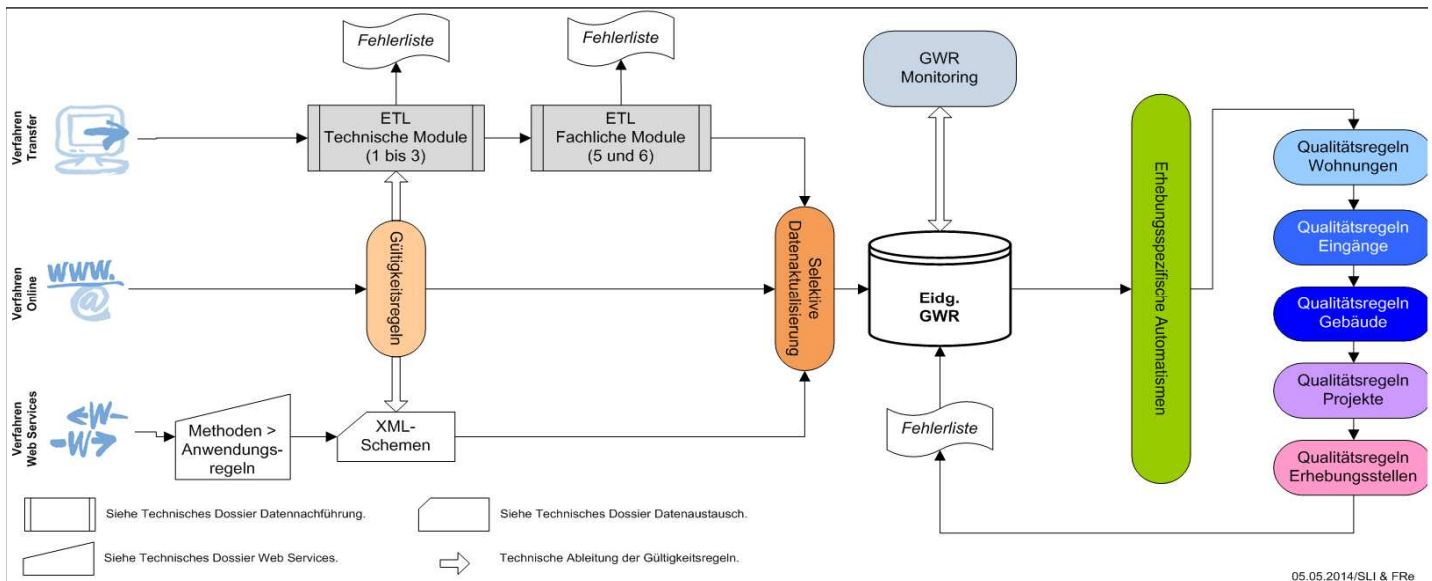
Verfahren Transfer

Verfahren Online

Verfahren Web Services

www.

@

-W-

-W-

Fehlerliste

Fehlerliste

ETL
Technische Module
(1 bis 3)

ETL
Fachliche Module
(5 und 6)

GWR
Monitoring

Gültigkeitsregeln

Selektive Datenaktualisierung

Eidg.
GWR

Erhebungsspezifische Automatismen

Qualitätsregeln
Wohnungen

Qualitätsregeln
Eingänge

Qualitätsregeln
Gebäude

Qualitätsregeln
Projekte

Qualitätsregeln
Erhebungsstellen

Methoden > Anwendungsregeln

XML-
Schemen

Fehlerliste

Siehe Technisches Dossier Datennachführung.

Siehe Technisches Dossier Datenaustausch.

Siehe Technisches Dossier Web Services.

Technische Ableitung der Gültigkeitsregeln.

05.05.2014/SLI & FRe